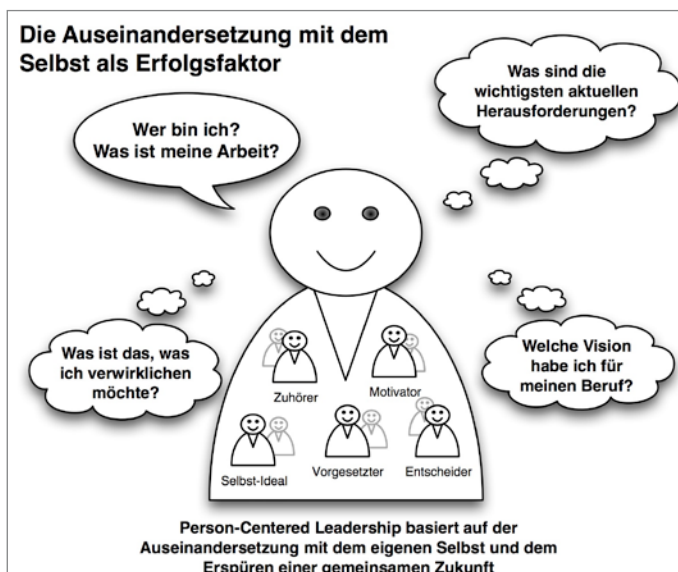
Die Auseinandersetzung mit dem Selbst als Erfolgsfaktor

Was sind die wichtigsten aktuellen Herausforderungen?

Wer bin ich? Was ist meine Arbeit?

Was ist das, was ich verwirklichen möchte?

Welche Vision habe ich für meinen Beruf?

Zuhörer

Motivator

Selbst-Ideal

Vorgesetzter

Entscheider

Person-Centered Leadership basiert auf der Auseinandersetzung mit dem eigenen Selbst und dem Erspüren einer gemeinsamen Zukunft